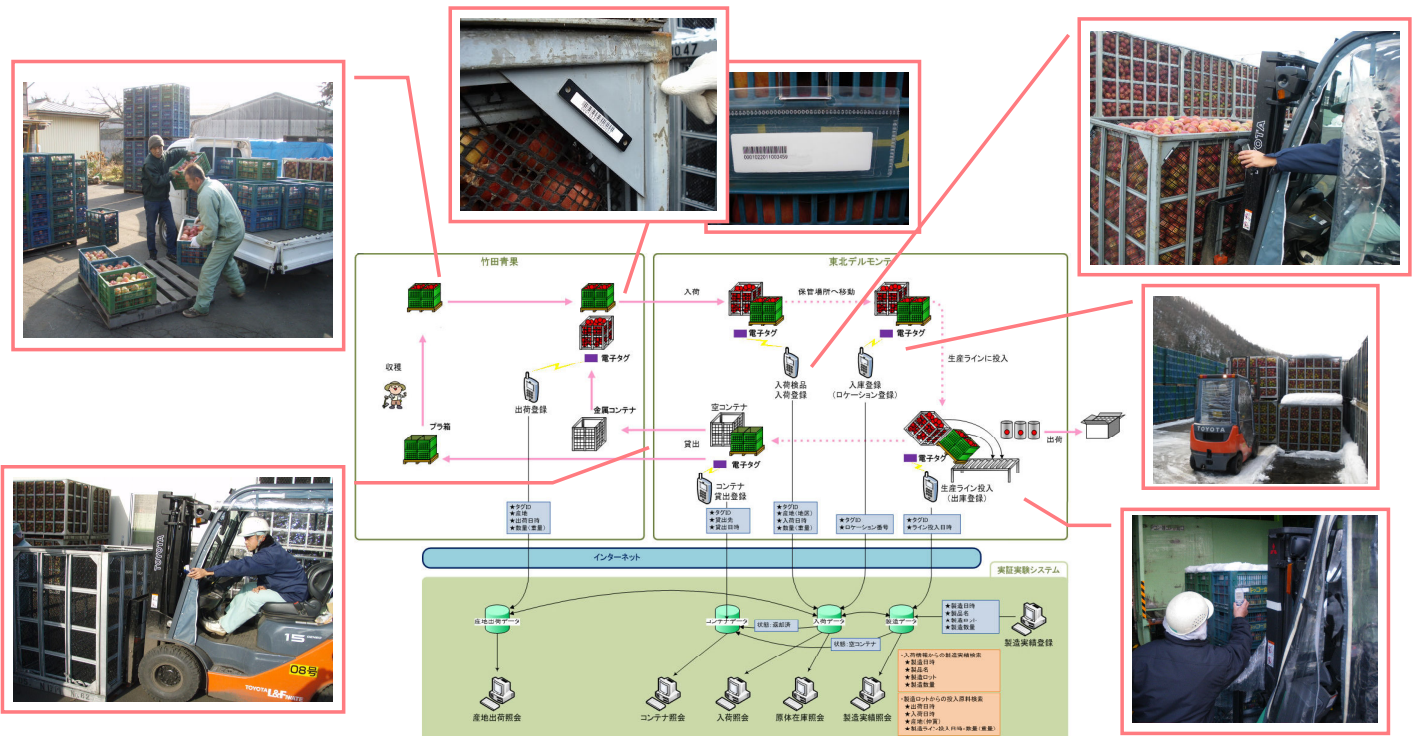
047

000102011003459

竹田青果

東北デルモンテ

入荷

保管場所へ移動

電子タグ

電子タグ

電子タグ

生産ラインに投入

収穫

出荷登録

入荷検品
入荷登録

入庫登録
（ロケーション登録）

金属コンテナ

空コンテナ

出荷

プラ箱

貸出

電子タグ

電子タグ

生産ライン投入
（出庫登録）

コンテナ
貸出登録

★タグID
★産地
★出荷日時
★数量（重量）

★タグID
★貸出先
★貸出日時

★タグID
★産地（地区）
★入荷日時
★数量

★タグID
★ロケーション番号

★タグID
★ライン投入日時

インターネット

実証実験システム

産地出荷データ

コンテナデータ

状態：返却済

入荷データ

状態：空コンテナ

製造データ

★製造日時
★製品名
★製造ロット
★製造数量

製造実績登録

・入荷情報からの製造実績検索
★製造日時
★製品名
★製造ロット
★製造数量

・製造ロットからの投入原料検索
★出荷日時
★入荷日時
★産地（仲買）
★製造ライン・投入日時・数量（重量）

産地出荷照会

コンテナ照会

入荷照会

原体在庫照会

製造実績照会

TOYOTA

TOYOTA

TOYOTA

15

08号

TOYOTA L&F